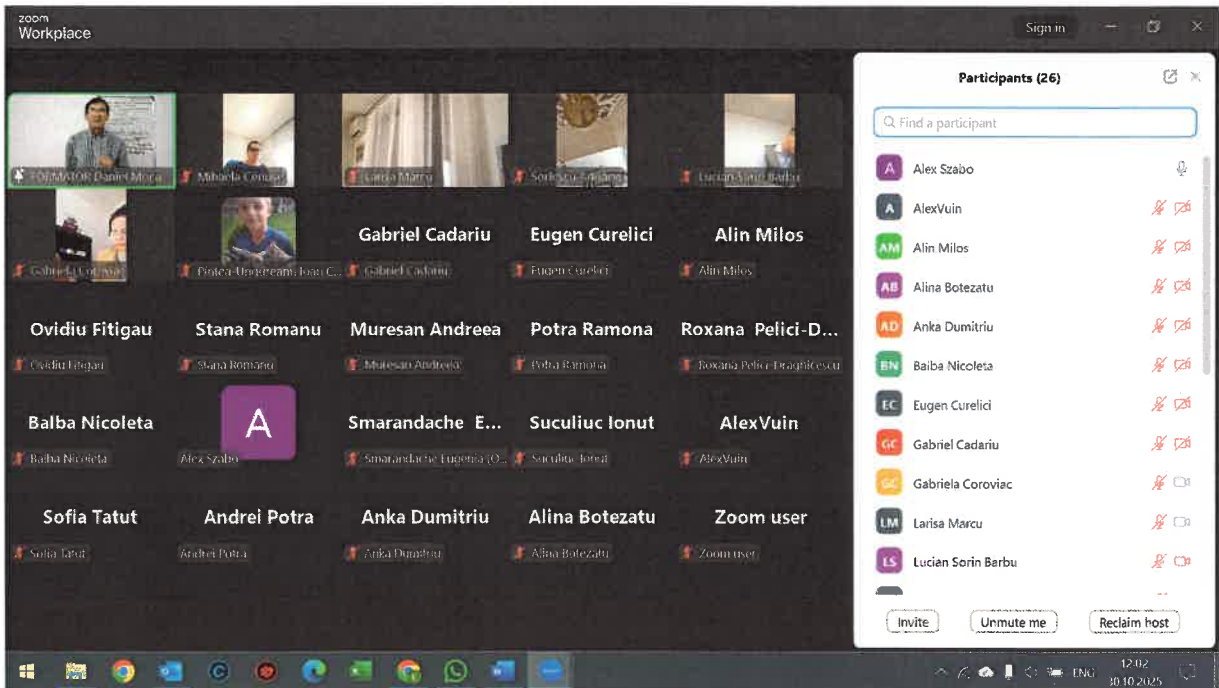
zoom
Workplace

Sign in

FORMATOR Daniel Mora
Mihaela Cenusa
Larisa Marcu
Sorlescu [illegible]
Lucian Sorin Barbu

Gabriela Coroviac
Pintea-Ungureanu Ioan C...

Gabriel Cadariu
Gabriel Cadariu
Eugen Curelici
Eugen Curelici
Alin Milos
Alin Milos

Ovidiu Fitigau
Ovidiu Fitigau
Stana Romanu
Stana Romanu
Muresan Andreea
Muresan Andreea
Potra Ramona
Potra Ramona
Roxana Pelici-D...
Roxana Pelici-Draghicescu

Balba Nicoleta
Balba Nicoleta
A
Alex Szabo
Smarandache E...
Smarandache Eugenia (O...
Suculiuc Ionut
Suculiuc Ionut
AlexVuin
AlexVuin

Sofia Tatut
Sofia Tatut
Andrei Potra
Andrei Potra
Anka Dumitriu
Anka Dumitriu
Alina Botezatu
Alina Botezatu
Zoom user
Zoom user

Participants (26)

Find a participant

A Alex Szabo
A AlexVuin
AM Alin Milos
AB Alina Botezatu
AD Anka Dumitriu
BN Balba Nicoleta
EC Eugen Curelici
GC Gabriel Cadariu
GC Gabriela Coroviac
LM Larisa Marcu
LS Lucian Sorin Barbu

Invite
Unmute me
Reclaim host

ENG
12:02
30.10.2025